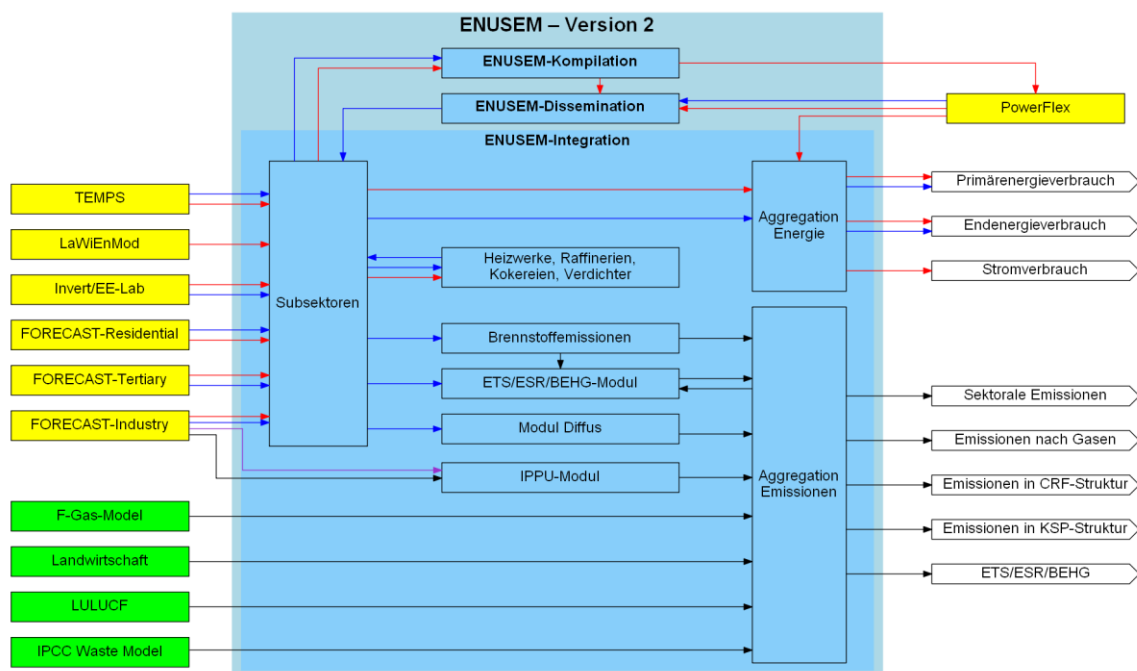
ENUSEM – Version 2

ENUSEM-Kompilation

ENUSEM-Dissemination

PowerFlex

ENUSEM-Integration

TEMPS

LaWiEnMod

Invert/EE-Lab

FORECAST-Residential

FORECAST-Tertiary

FORECAST-Industry

Subsektoren

Heizwerke, Raffinerien, Kokereien, Verdichter

Brennstoffemissionen

ETS/ESR/BEHG-Modul

Modul Diffus

IPPU-Modul

Aggregation Energie

Aggregation Emissionen

Primärenergieverbrauch

Endenergieverbrauch

Stromverbrauch

Sektorale Emissionen

Emissionen nach Gasen

Emissionen in CRF-Struktur

Emissionen in KSP-Struktur

ETS/ESR/BEHG

F-Gas-Model

Landwirtschaft

LULUCF

IPCC Waste Model